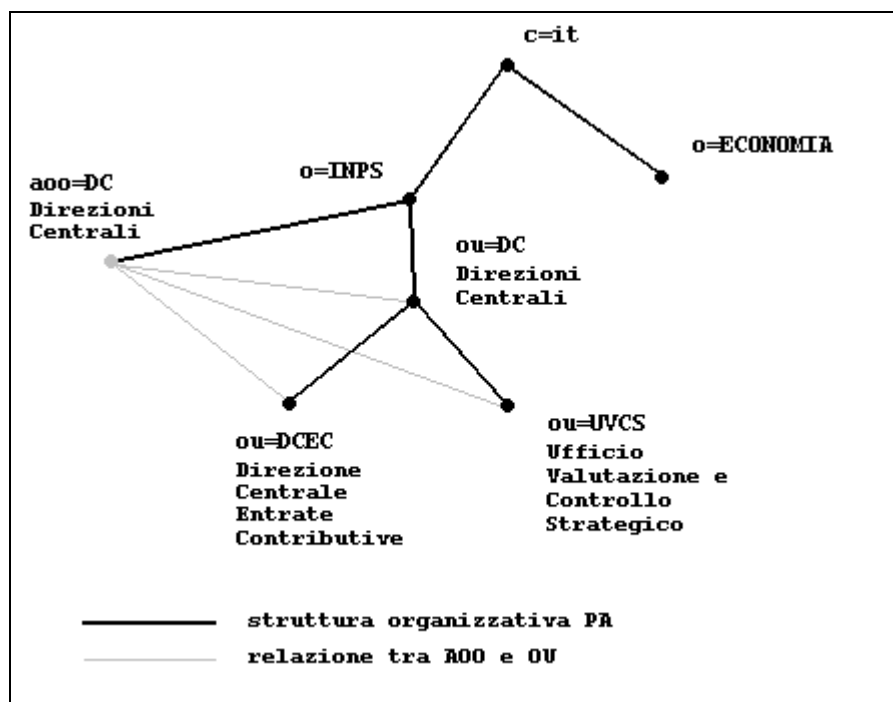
c=it

o=ECONOMIA

o=INPS

aoo=DC
Direzioni
Centrali

ou=DC
Direzioni
Centrali

ou=DCEC
Direzione
Centrale
Entrate
Contributive

ou=UVCS
Ufficio
Valutazione e
Controllo
Strategico

struttura organizzativa PA

relazione tra AOO e OU